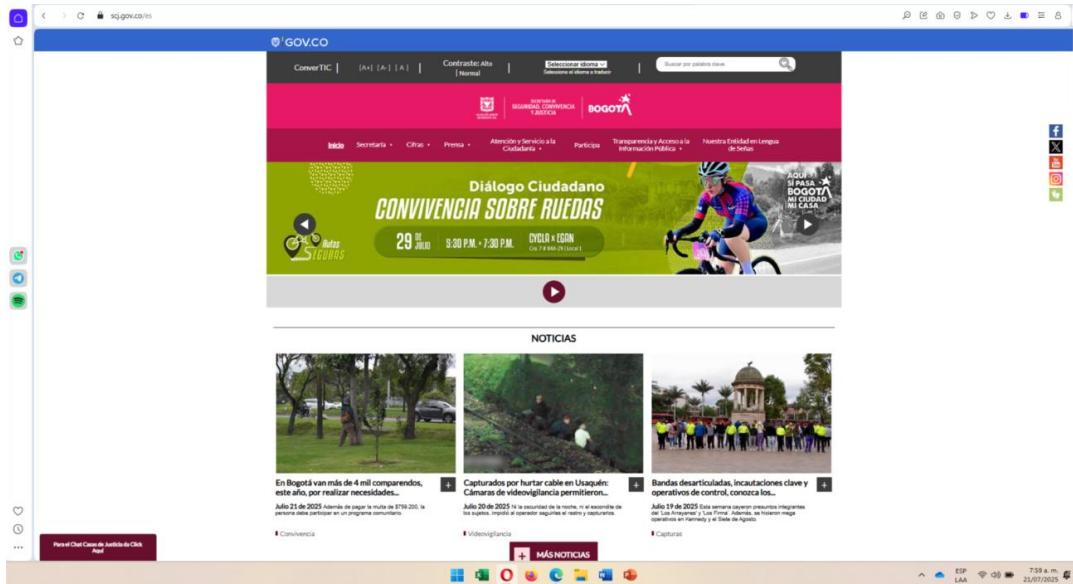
scj.gov.co/es

GOV.CO

ConverTIC | |A+| |A-| |A| | Contraste: Alta | Normal | Seleccionar idioma | Seleccione el idioma a traducir | Buscar por palabra clave

SECRETARÍA DE SEGURIDAD, CONVIVENCIA Y JUSTICIA | BOGOTÁ

Inicio | Secretaría | Cifras | Prensa | Atención y Servicio a la Ciudadanía | Participa | Transparencia y Acceso a la Información Pública | Nuestra Entidad en Lengua de Señas

Diálogo Ciudadano
CONVIVENCIA SOBRE RUEDAS
Rutas Seguras
29 DE JULIO 5:30 P.M. - 7:30 P.M. CYCLO x EGAN Cra 7 # 86-29 (Local 1)
AQUÍ SÍ PASA BOGOTÁ MI CIUDAD MI CASA

NOTICIAS

En Bogotá van más de 4 mil comparendos, este año, por realizar necesidades...
Julio 21 de 2025 Además de pagar la multa de $759.200, la persona debe participar en un programa comunitario.
Convivencia

Capturados por hurtar cable en Usaquén: Cámaras de videovigilancia permitieron...
Julio 20 de 2025 Ni la oscuridad de la noche, ni el escondite de los sujetos, impidió al operador seguirles el rastro y capturarlos.
Videovigilancia

Bandas desarticuladas, incautaciones clave y operativos de control, conozca los...
Julio 19 de 2025 Esta semana cayeron presuntos integrantes del 'Los Arrayanes' y 'Los Firma'. Además, se hicieron mega operativos en Kennedy y el Siete de Agosto.
Capturas

MÁS NOTICIAS

Para el Chat Casas de Justicia de Click Aquí

ESP LAA 7:59 a. m. 21/07/2025